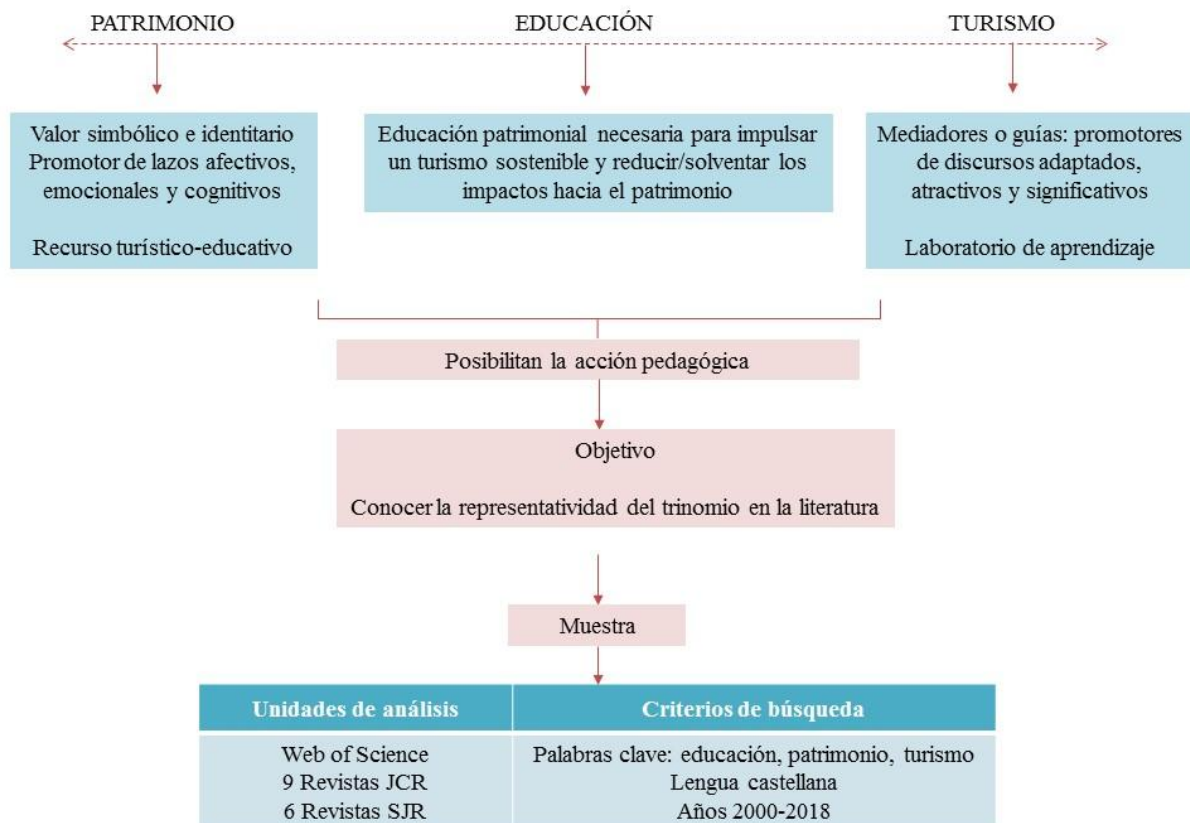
PATRIMONIO

EDUCACIÓN

TURISMO

Valor simbólico e identitario
Promotor de lazos afectivos, emocionales y cognitivos

Recurso turístico-educativo

Educación patrimonial necesaria para impulsar un turismo sostenible y reducir/solventar los impactos hacia el patrimonio

Mediadores o guías: promotores de discursos adaptados, atractivos y significativos

Laboratorio de aprendizaje

Posibilitan la acción pedagógica

Objetivo

Conocer la representatividad del trinomio en la literatura

Muestra

| Unidades de análisis | Criterios de búsqueda |
|---|---|
| Web of Science<br>9 Revistas JCR<br>6 Revistas SJR | Palabras clave: educación, patrimonio, turismo<br>Lengua castellana<br>Años 2000-2018 |